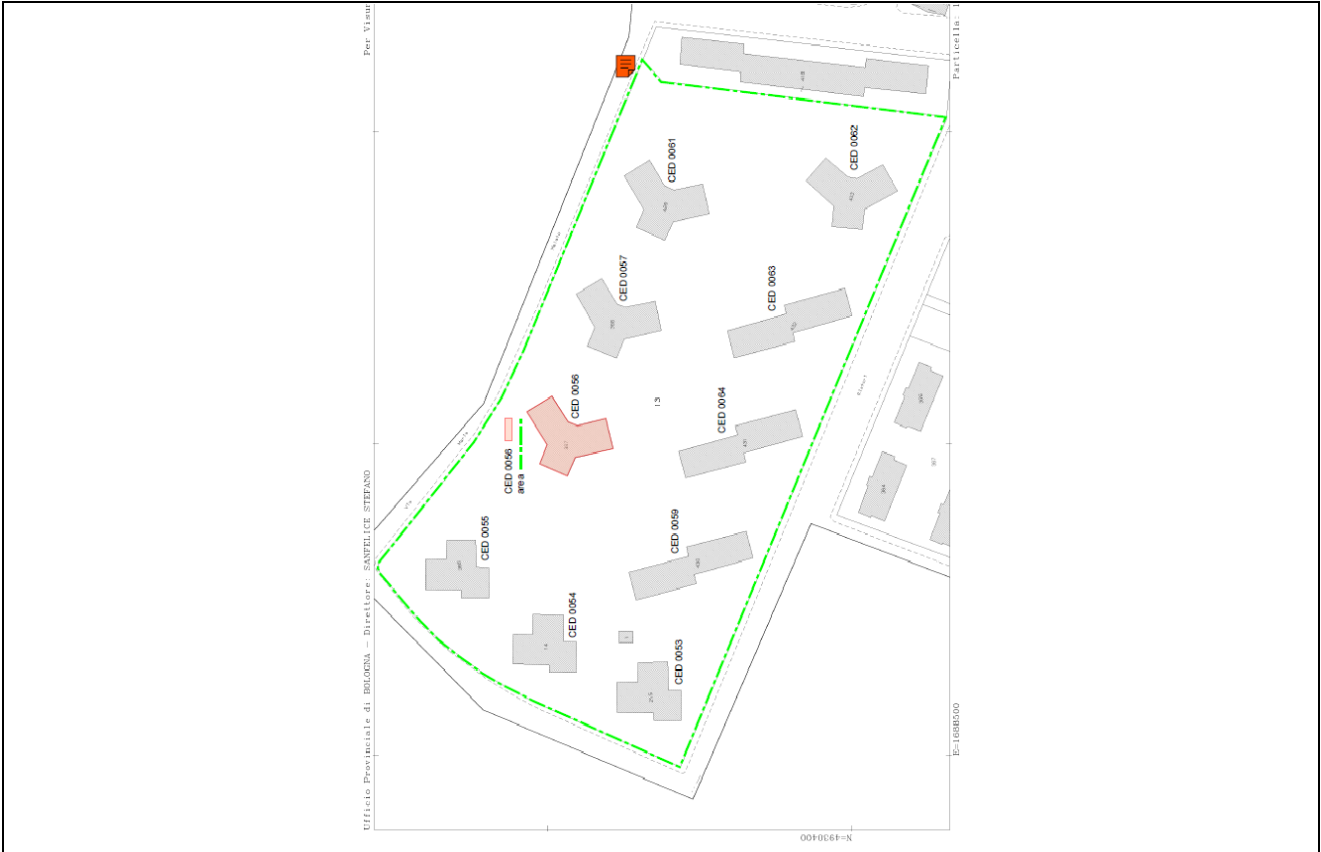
Per Visur

Particella: 1

CED 0061

CED 0062

CED 0057

CED 0063

CED 0056

13

CED 0064

CED 0056
area

CED 0059

CED 0055

CED 0054

CED 0053

Ufficio Provinciale di BOLOGNA - Direttore: SANFELICE STEFANO

E=1688500

N=4930400